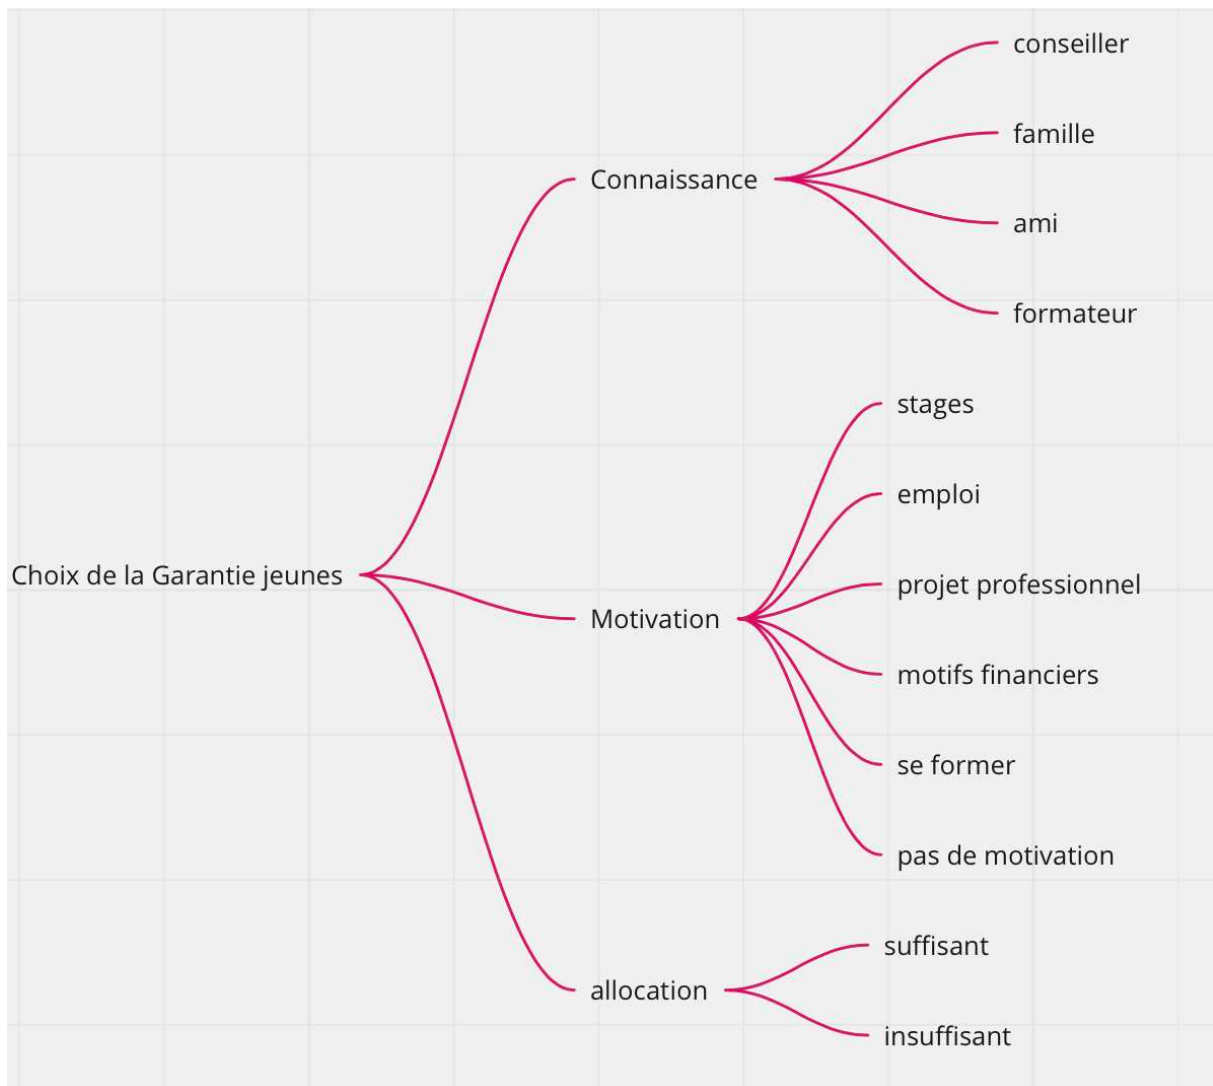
Choix de la Garantie jeunes

Connaissance

conseiller

famille

ami

formateur

Motivation

stages

emploi

projet professionnel

motifs financiers

se former

pas de motivation

allocation

suffisant

insuffisant